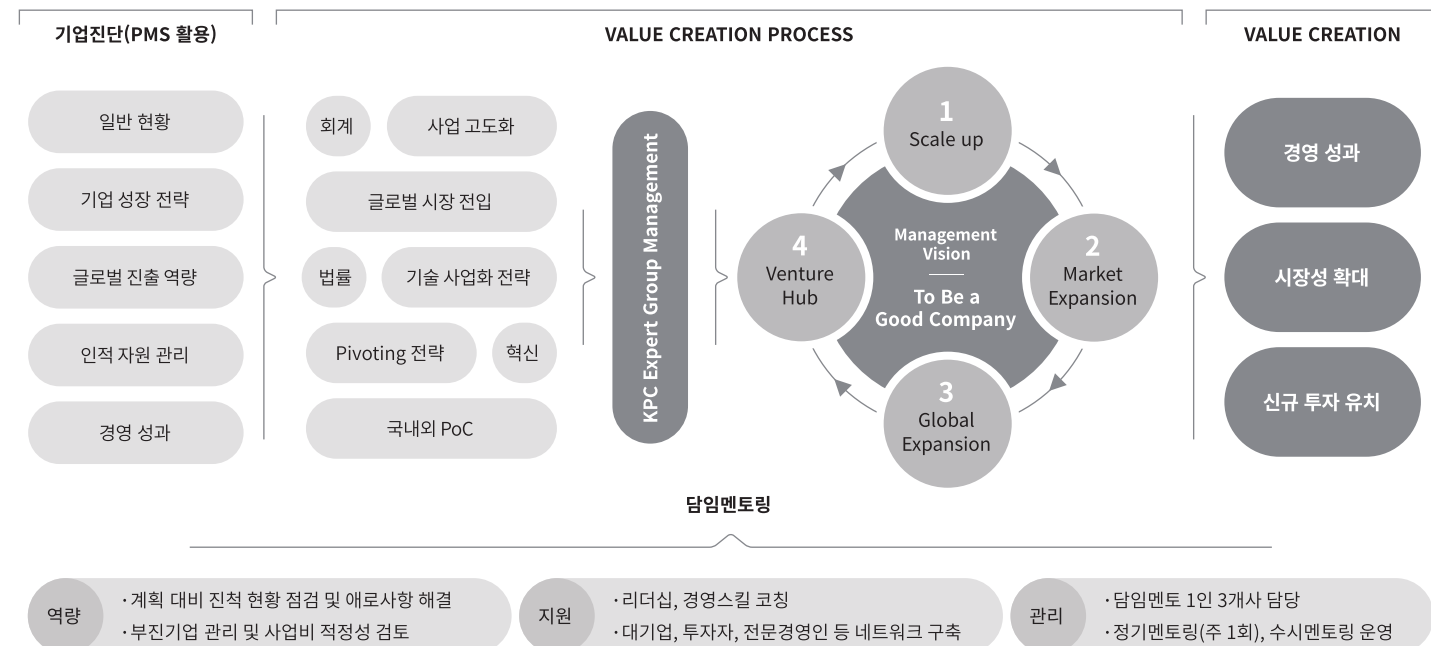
기업진단(PMS 활용)

일반 현황

기업 성장 전략

글로벌 진출 역량

인적 자원 관리

경영 성과

VALUE CREATION PROCESS

회계

사업 고도화

글로벌 시장 진입

법률

기술 사업화 전략

Pivoting 전략

혁신

국내외 PoC

KPC Expert Group Management

1
Scale up

2
Market Expansion

3
Global Expansion

4
Venture Hub

Management Vision

To Be a Good Company

VALUE CREATION

경영 성과

시장성 확대

신규 투자 유치

담임멘토링

역량
· 계획 대비 진척 현황 점검 및 애로사항 해결
· 부진기업 관리 및 사업비 적정성 검토

지원
· 리더십, 경영스킬 코칭
· 대기업, 투자자, 전문경영인 등 네트워크 구축

관리
· 담임멘토 1인 3개사 담당
· 정기멘토링(주 1회), 수시멘토링 운영